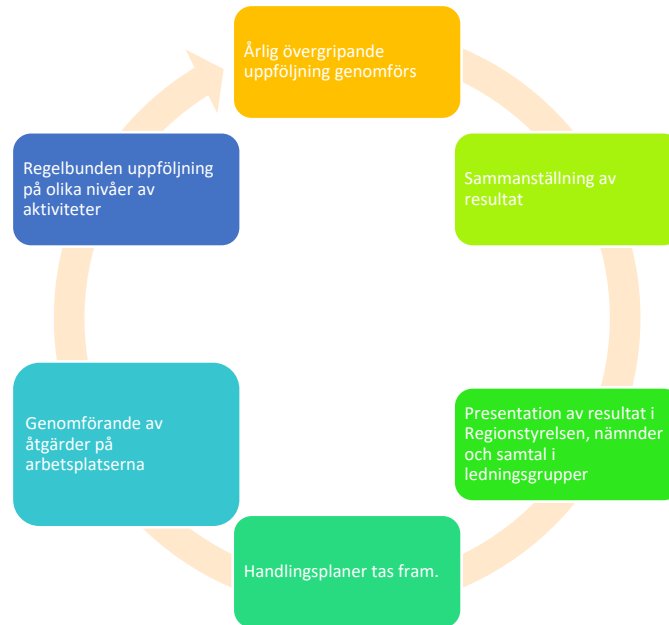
Årlig övergripande uppföljning genomförs

Sammanställning av resultat

Presentation av resultat i Regionstyrelsen, nämnder och samtal i ledningsgrupper

Handlingsplaner tas fram.

Genomförande av åtgärder på arbetsplatserna

Regelbunden uppföljning på olika nivåer av aktiviteter